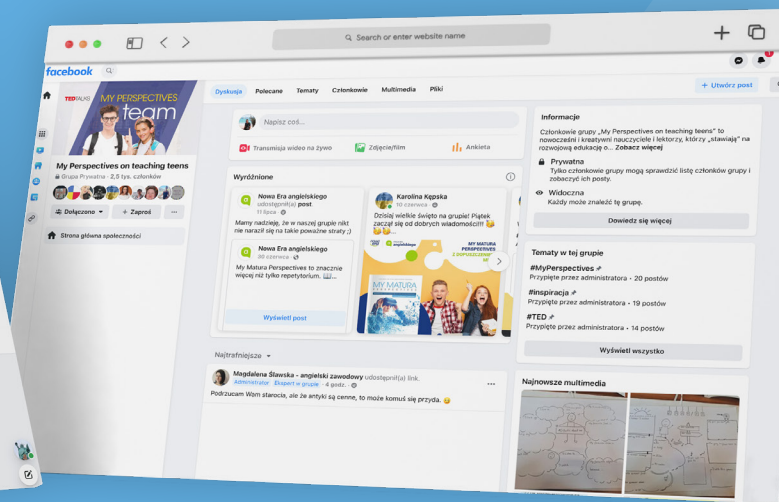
Search or enter website name

facebook

TED TALKS MY PERSPECTIVES team

My Perspectives on teaching teens

Grupa Prywatna · 2,5 tys. członków

Dołączono

+ Zaproś

...

Strona główna społeczności

Dyskusja Polecane Tematy Członkowie Multimedia Pliki

+ Utwórz post

Napisz coś...

Transmisja wideo na żywo

Zdjęcie/film

Ankieta

Wyróżnione

Nowa Era angielskiego

11 lipca

Mamy nadzieję, że w naszej grupie nikt nie narazi się na takie poważne straty ;)

Nowa Era angielskiego

20 czerwca

My Matura Perspectives to znacznie więcej niż tylko repetytorium.

Wyświetl post

Karolina Kępska

10 czerwca

Dzisiaj wielkie święto na grupie! Piątek zaczął się od dobrych wiadomości!!!

MY MATURA PERSPECTIVES

MY MATURA

Najtrafniejsze

Magdalena Ślawska - angielski zawodowy udostępnił(a) link.

Administrator Ekspert w grupie · 4 godz.

Podrzucam Wam starocie, ale że antyki są cenne, to może komuś się przyda.

Informacje

Członkowie grupy „My Perspectives on teaching teens" to nowocześni i kreatywni nauczyciele i lektorzy, którzy „stawiają" na rozwojową edukację o... Zobacz więcej

Prywatna

Tylko członkowie grupy mogą sprawdzić listę członków grupy i zobaczyć ich posty.

Widoczna

Każdy może znaleźć tę grupę.

Dowiedz się więcej

Tematy w tej grupie

#MyPerspectives

Przypięte przez administratora · 20 postów

#inspiracja

Przypięte przez administratora · 19 postów

#TED

Przypięte przez administratora · 14 postów

Wyświetl wszystko

Najnowsze multimedia